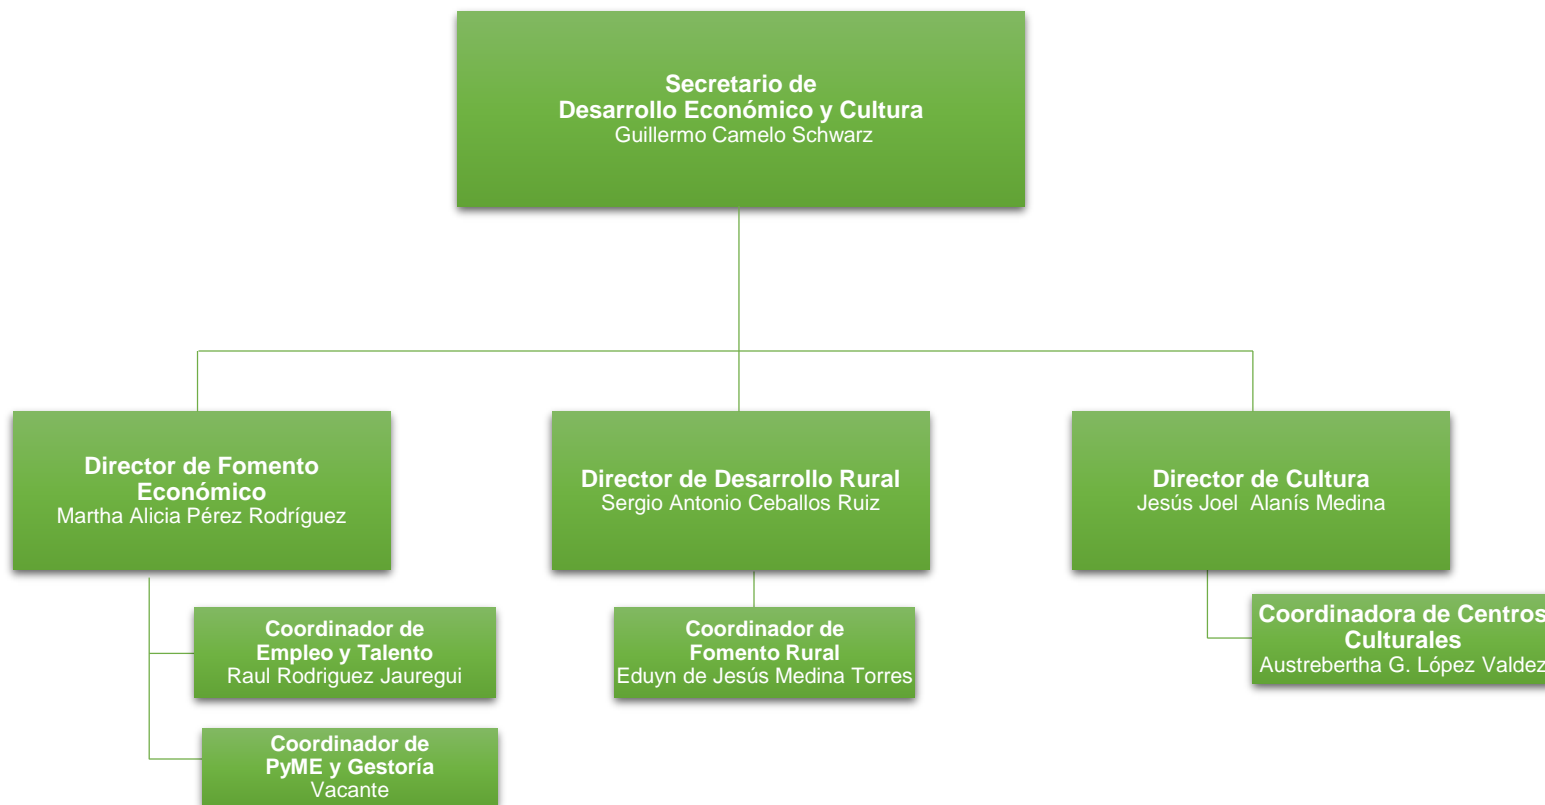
Secretario de
Desarrollo Económico y Cultura
Guillermo Camelo Schwarz

Director de Fomento Económico
Martha Alicia Pérez Rodríguez

Director de Desarrollo Rural
Sergio Antonio Ceballos Ruiz

Director de Cultura
Jesús Joel Alanís Medina

Coordinador de Empleo y Talento
Raul Rodriguez Jauregui

Coordinador de PyME y Gestoría
Vacante

Coordinador de Fomento Rural
Eduyn de Jesús Medina Torres

Coordinadora de Centros Culturales
Austrebertha G. López Valdez